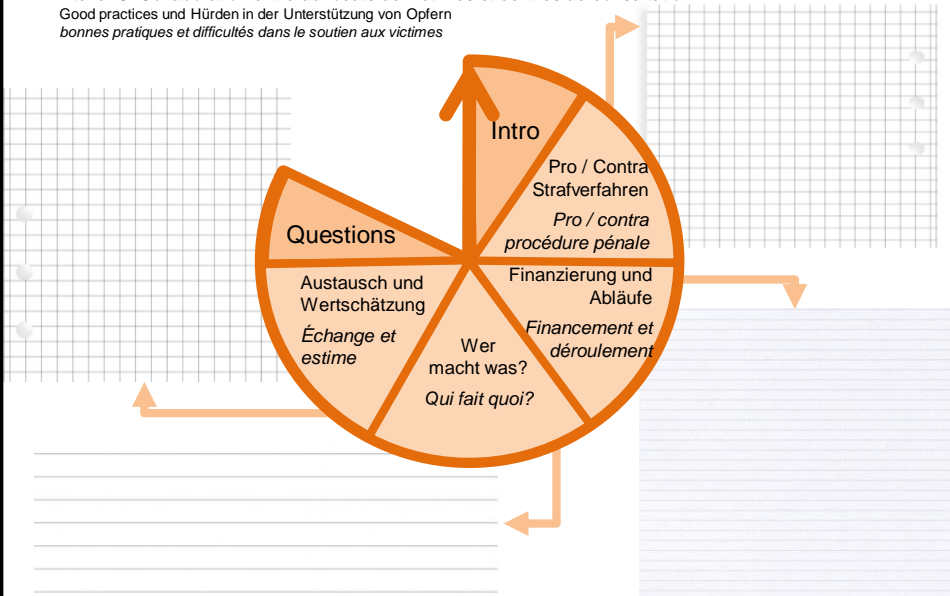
Good practices und Hürden in der Unterstützung von Opfern
*bonnes pratiques et difficultés dans le soutien aux victimes*

Intro

Pro / Contra Strafverfahren
*Pro / contra procédure pénale*

Finanzierung und Abläufe
*Financement et déroulement*

Wer macht was?
*Qui fait quoi?*

Austausch und Wertschätzung
*Échange et estime*

Questions